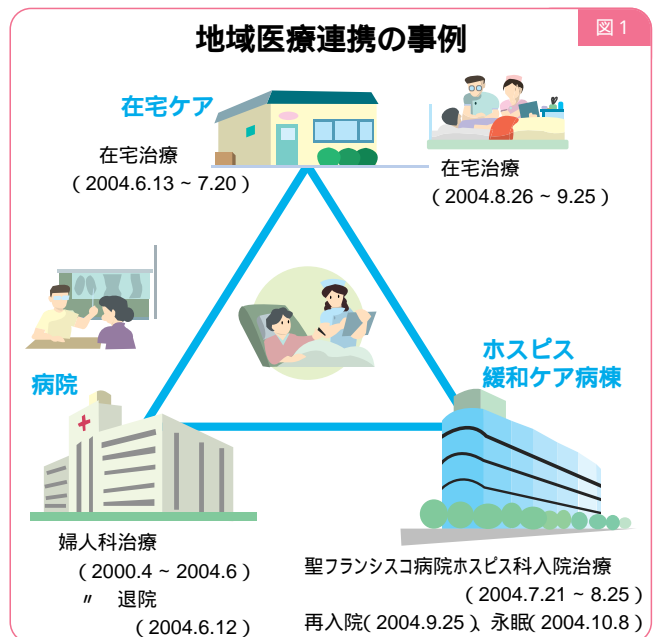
地域医療連携の事例

図 1

在宅ケア

在宅治療
( 2004.6.13 ~ 7.20 )

在宅治療
( 2004.8.26 ~ 9.25 )

ホスピス
緩和ケア病棟

病院

婦人科治療
( 2000.4 ~ 2004.6 )
〃 退院
( 2004.6.12 )

聖フランシスコ病院ホスピス科入院治療
( 2004.7.21 ~ 8.25 )
再入院( 2004.9.25 )、永眠( 2004.10.8 )